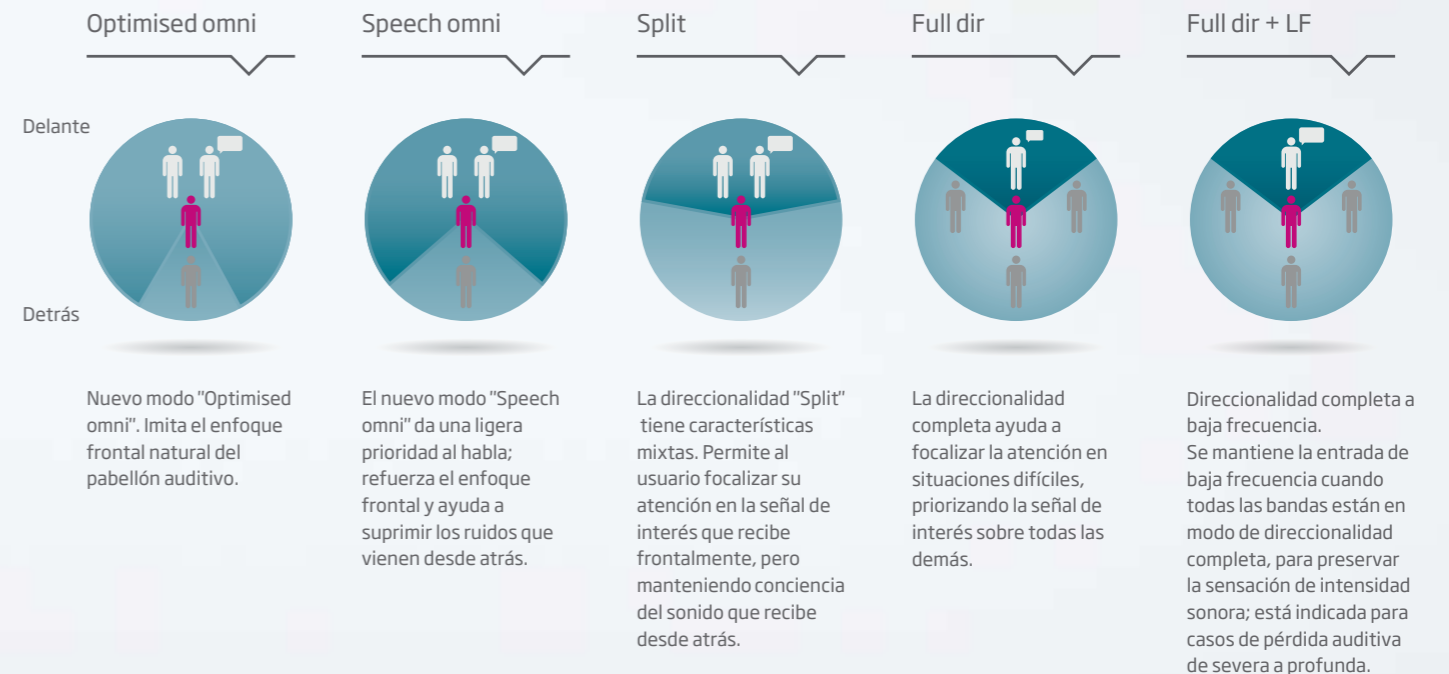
Optimised omni

Speech omni

Split

Full dir

Full dir + LF

Delante

Detrás

Nuevo modo "Optimised omni". Imita el enfoque frontal natural del pabellón auditivo.

El nuevo modo "Speech omni" da una ligera prioridad al habla; refuerza el enfoque frontal y ayuda a suprimir los ruidos que vienen desde atrás.

La direccionalidad "Split" tiene características mixtas. Permite al usuario focalizar su atención en la señal de interés que recibe frontalmente, pero manteniendo conciencia del sonido que recibe desde atrás.

La direccionalidad completa ayuda a focalizar la atención en situaciones difíciles, priorizando la señal de interés sobre todas las demás.

Direccionalidad completa a baja frecuencia.
Se mantiene la entrada de baja frecuencia cuando todas las bandas están en modo de direccionalidad completa, para preservar la sensación de intensidad sonora; está indicada para casos de pérdida auditiva de severa a profunda.